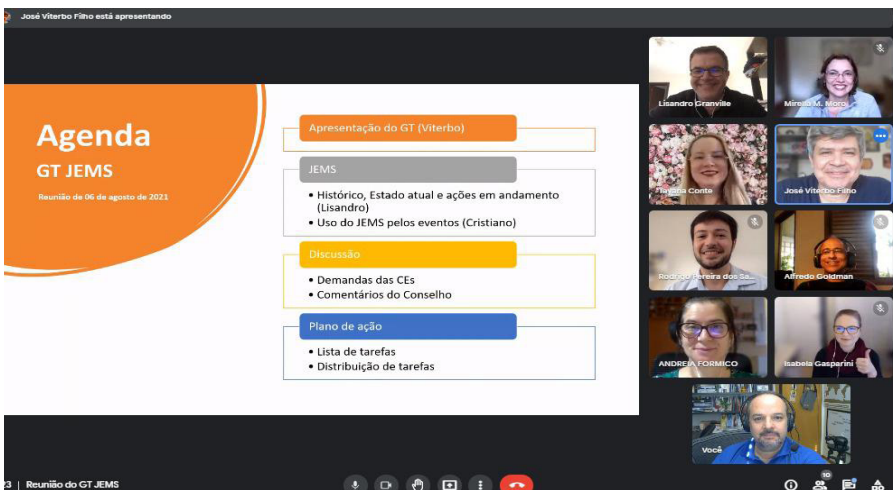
José Viterbo Filho está apresentando

Agenda
GT JEMS
Reunião de 06 de agosto de 2021

Apresentação do GT (Viterbo)

JEMS
• Histórico, Estado atual e ações em andamento (Lisandro)
• Uso do JEMS pelos eventos (Cristiano)

Discussão
• Demandas das CEs
• Comentários do Conselho

Plano de ação
• Lista de tarefas
• Distribuição de tarefas

Lisandro Granville
Mirella M. Moro
Tatiana Conte
José Viterbo Filho
Rodrigo Pereira dos Sa...
Alfredo Goldman
ANDREIA FORMICO
Isabela Gasparini
Você

23 | Reunião do GT JEMS
10